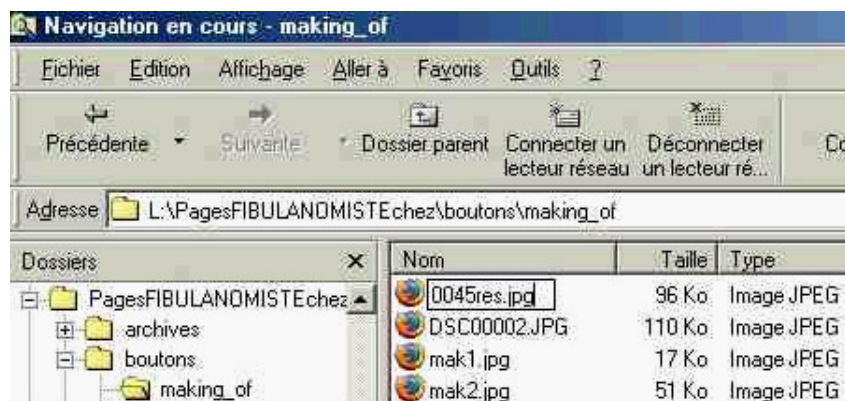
Navigation en cours - making_of

Fichier Edition Affichage Aller à Favoris Outils ?

Précédente Suivante Dossier parent Connecter un lecteur réseau Déconnecter un lecteur ré... Co

Adresse L:\PagesFIBULANOMISTEchez\boutons\making_of

Dossiers ×

PagesFIBULANOMISTEchez
archives
boutons
making_of

| Nom | Taille | Type |
|---|---|---|
| 0045res.jpg | 96 Ko | Image JPEG |
| DSC00002.JPG | 110 Ko | Image JPEG |
| mak1.jpg | 17 Ko | Image JPEG |
| mak2.jpg | 51 Ko | Image JPEG |